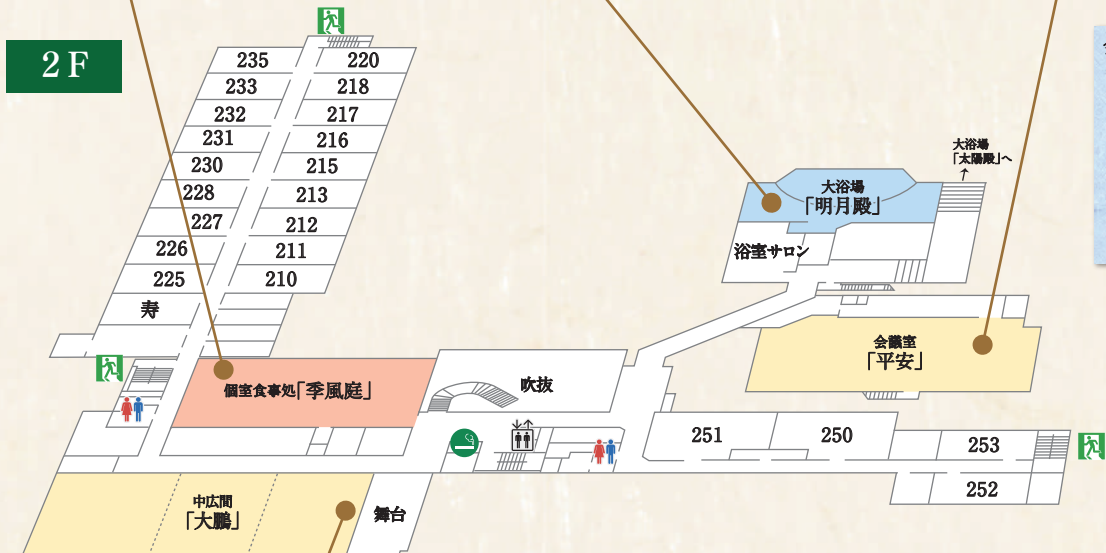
2F

235
220
233
218
232
217
231
216
230
215
228
213
227
212
226
211
225
210
寿

個室食事処「季風庭」
吹抜

中広間
「大鵬」
舞台

大浴場
「明月殿」
大浴場
「太陽殿」へ
浴室サロン

会議室
「平安」

251
250
253
252